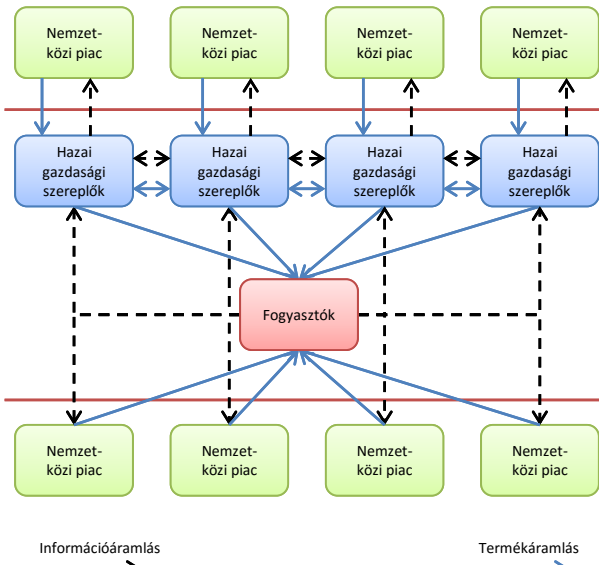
Nemzetközi piac

Nemzetközi piac

Nemzetközi piac

Nemzetközi piac

Hazai gazdasági szereplők

Hazai gazdasági szereplők

Hazai gazdasági szereplők

Hazai gazdasági szereplők

Fogyasztók

Nemzetközi piac

Nemzetközi piac

Nemzetközi piac

Nemzetközi piac

Információáramlás

Termékáramlás